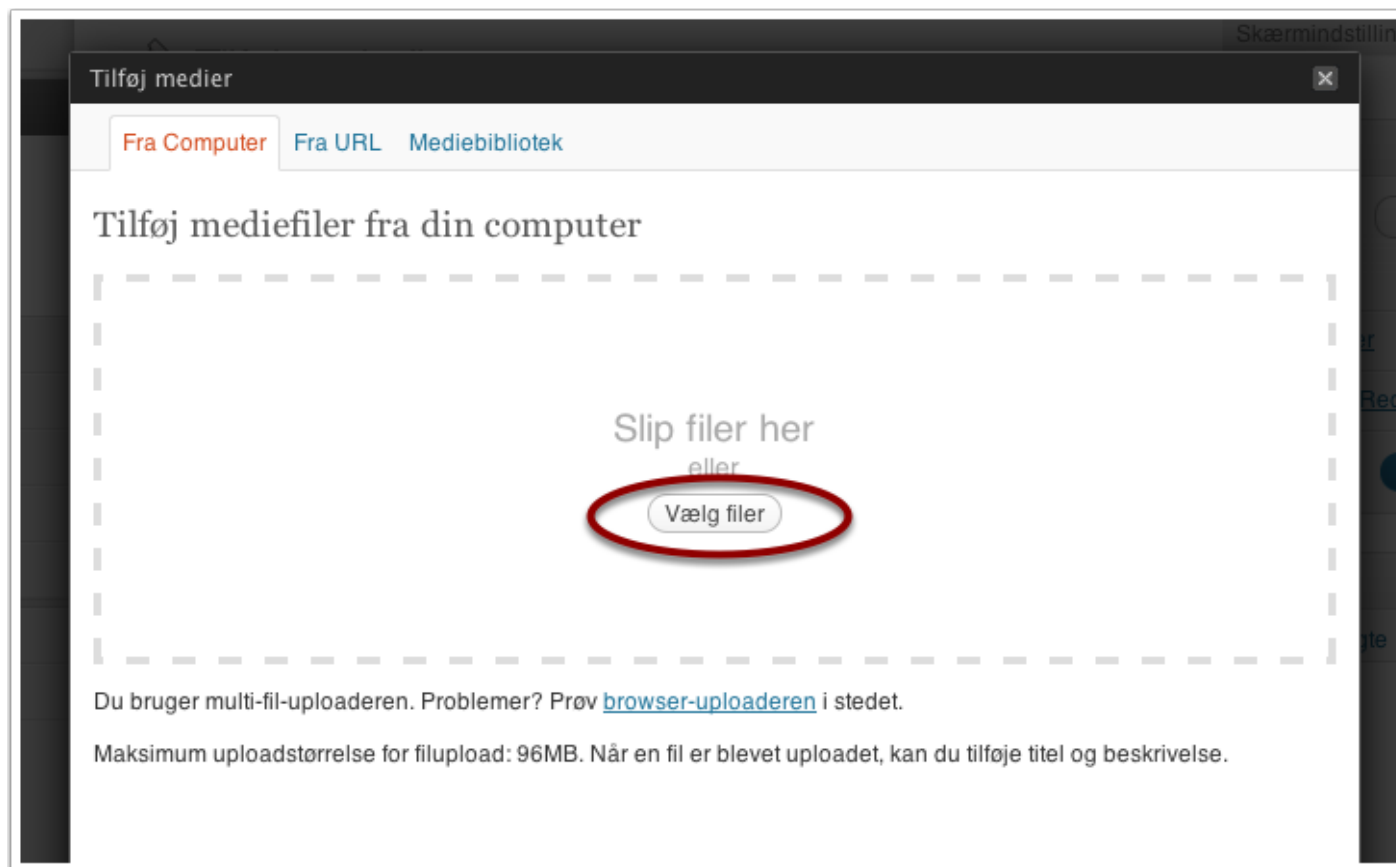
Skærmindstillin

Tilføj medier

Fra Computer Fra URL Mediebibliotek

Tilføj mediefiler fra din computer

Slip filer her
eller
Vælg filer

Du bruger multi-fil-uploaderen. Problemer? Prøv browser-uploaderen i stedet.

Maksimum uploadstørrelse for filupload: 96MB. Når en fil er blevet uploadet, kan du tilføje titel og beskrivelse.